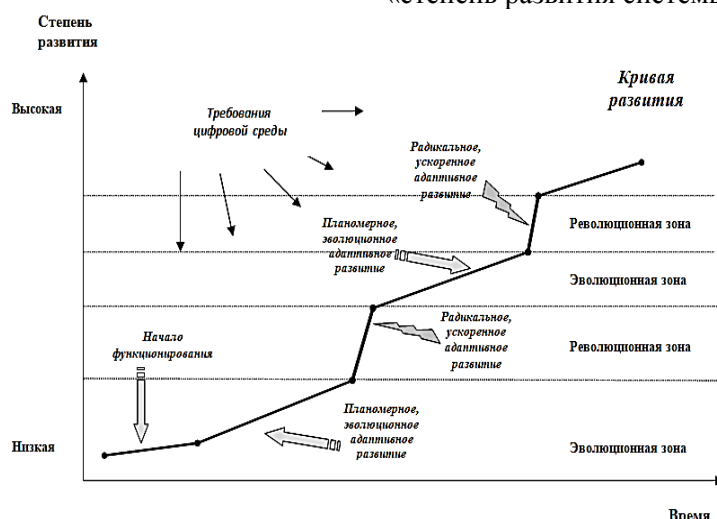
«степень развития систем

Степень развития

Высокая

Низкая

Время

Кривая развития

Требования цифровой среды

Радикальное, ускоренное адаптивное развитие

Планомерное, эволюционное адаптивное развитие

Революционная зона

Эволюционная зона

Радикальное, ускоренное адаптивное развитие

Революционная зона

Начало функционирования

Планомерное, эволюционное адаптивное развитие

Эволюционная зона